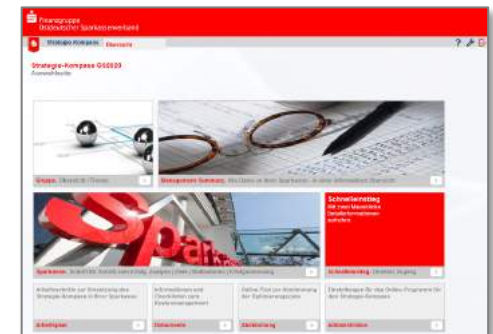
Finanzgruppe
Deutscher Sparkassen- und Giroverband

Strategie-Kompass | Übersicht

? 

Strategie-Kompass GS0520
Auswahlseite

Gruppe Übersicht | Thema

Management Summary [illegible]

Schnelleinstieg
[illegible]

Sparkasse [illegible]

Schnelleinstieg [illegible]

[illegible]

Arbeitshilfen

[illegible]

Dokumente

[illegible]

Ansteuerung

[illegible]

Administration